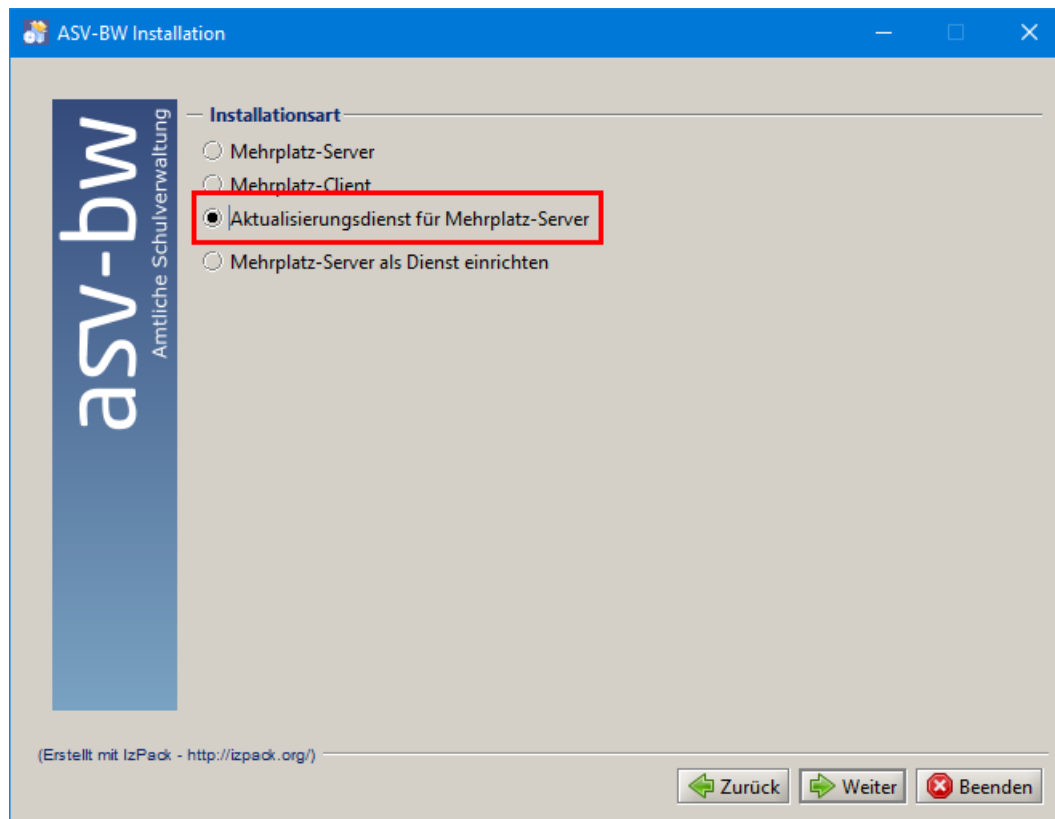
ASV-BW Installation

asv-bw
Amtliche Schulverwaltung

Installationsart

Mehrplatz-Server

Mehrplatz-Client

Aktualisierungsdienst für Mehrplatz-Server

Mehrplatz-Server als Dienst einrichten

(Erstellt mit IzPack - http://izpack.org/)

Zurück Weiter Beenden